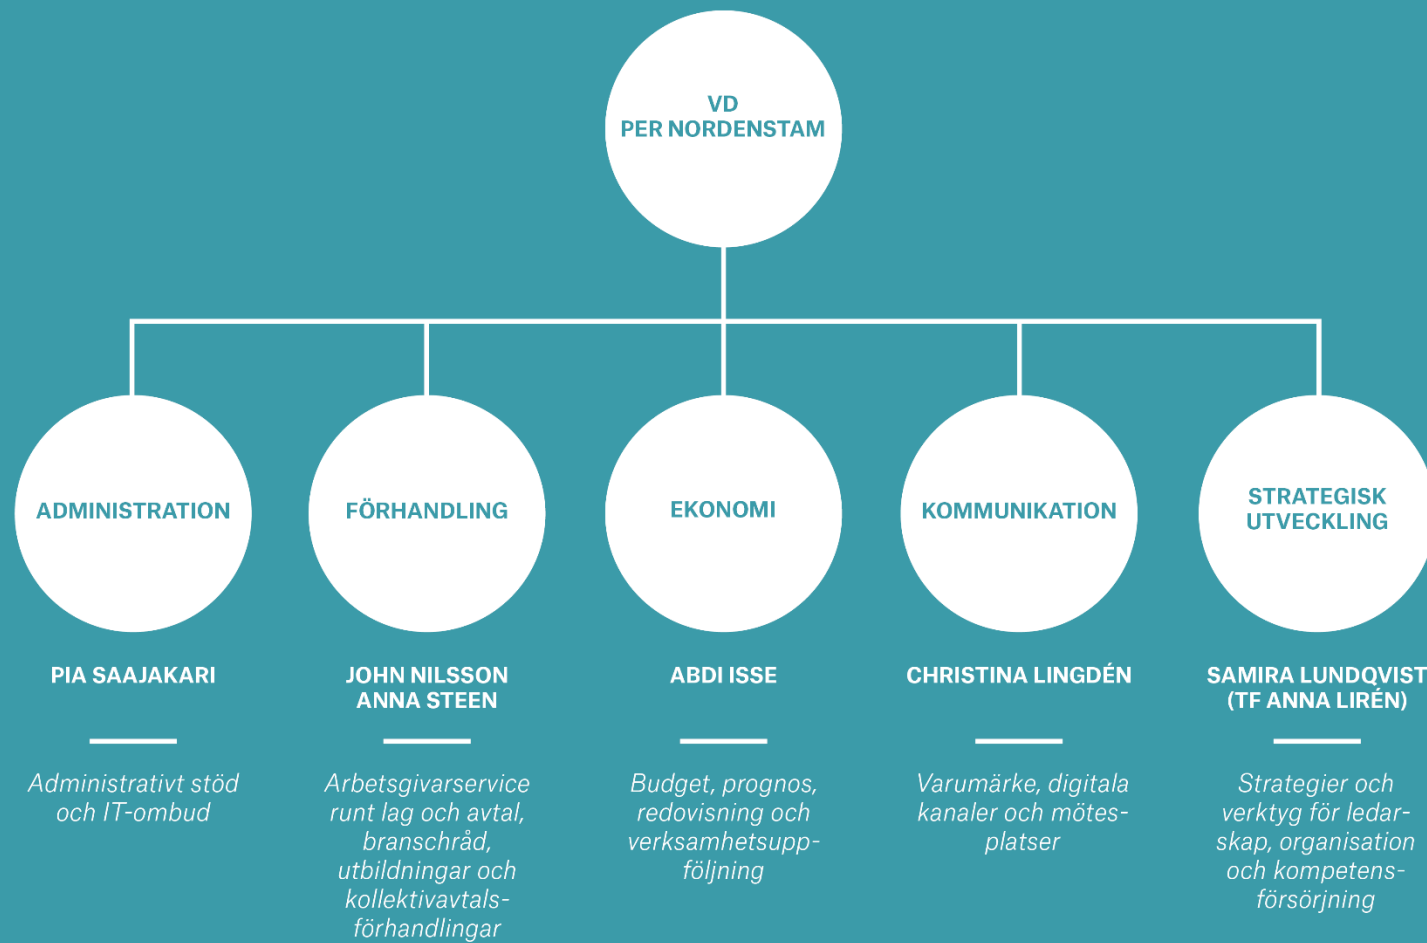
VD
PER NORDENSTAM

ADMINISTRATION

PIA SAAJAKARI

Administrativt stöd och IT-ombud

FÖRHANDLING

JOHN NILSSON
ANNA STEEN

Arbetsgivarservice runt lag och avtal, branschråd, utbildningar och kollektivavtalsförhandlingar

EKONOMI

ABDI ISSE

Budget, prognos, redovisning och verksamhetsuppföljning

KOMMUNIKATION

CHRISTINA LINGDÉN

Varumärke, digitala kanaler och mötesplatser

STRATEGISK UTVECKLING

SAMIRA LUNDQVIST
(TF ANNA LIRÉN)

Strategier och verktyg för ledarskap, organisation och kompetensförsörjning